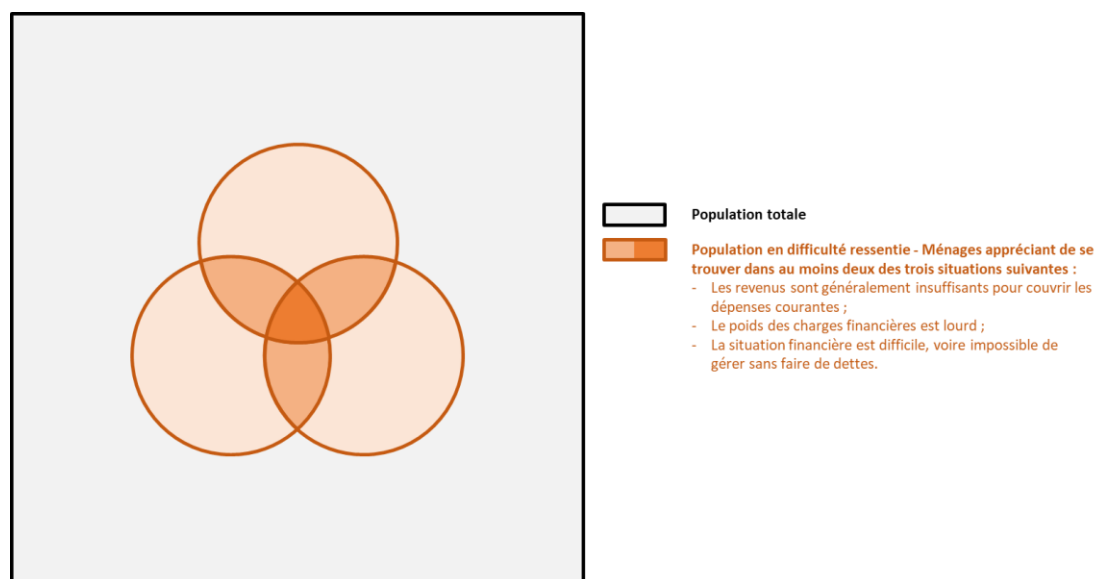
Population totale

Population en difficulté ressentie - Ménages appréciant de se trouver dans au moins deux des trois situations suivantes :
- Les revenus sont généralement insuffisants pour couvrir les dépenses courantes ;
- Le poids des charges financières est lourd ;
- La situation financière est difficile, voire impossible de gérer sans faire de dettes.